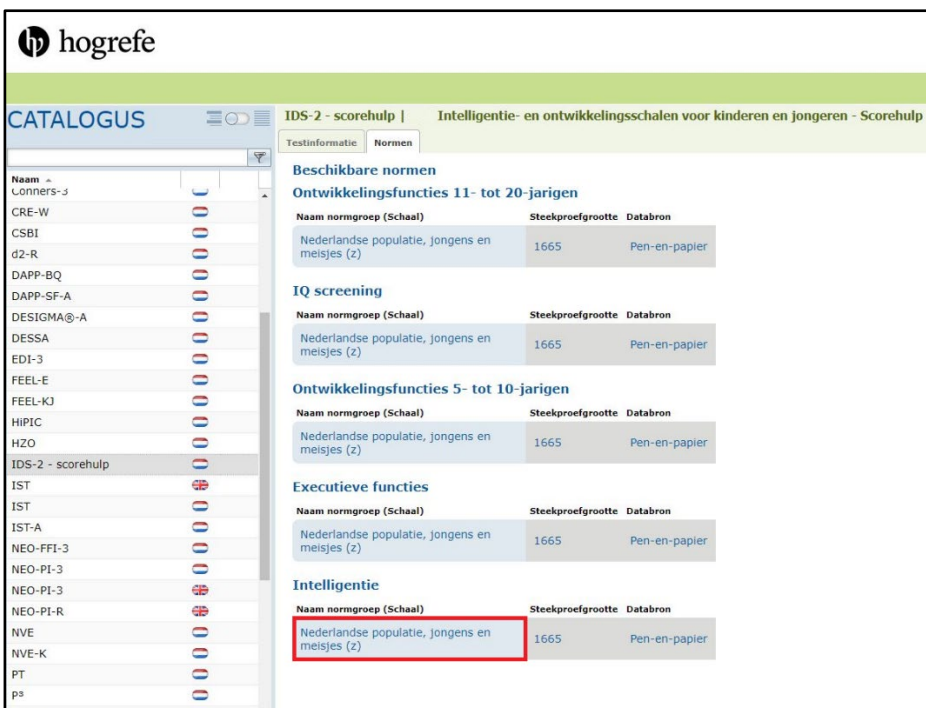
hogrefe

CATALOGUS

| Naam |
|---|
| Conners-3 |
| CRE-W |
| CSBI |
| d2-R |
| DAPP-BQ |
| DAPP-SF-A |
| DESIGMA®-A |
| DESSA |
| EDI-3 |
| FEEL-E |
| FEEL-KJ |
| HiPIC |
| HZO |
| IDS-2 - scorehulp |
| IST |
| IST |
| IST-A |
| NEO-FFI-3 |
| NEO-PI-3 |
| NEO-PI-3 |
| NEO-PI-R |
| NVE |
| NVE-K |
| PT |
| p3 |

IDS-2 - scorehulp | Intelligentie- en ontwikkelingsschalen voor kinderen en jongeren - Scorehulp

Testinformatie Normen

Beschikbare normen

Ontwikkelingsfuncties 11- tot 20-jarigen

| Naam normgroep (Schaal) | Steekproefgrootte | Databron |
|---|---|---|
| Nederlandse populatie, jongens en meisjes (z) | 1665 | Pen-en-papier |

IQ screening

| Naam normgroep (Schaal) | Steekproefgrootte | Databron |
|---|---|---|
| Nederlandse populatie, jongens en meisjes (z) | 1665 | Pen-en-papier |

Ontwikkelingsfuncties 5- tot 10-jarigen

| Naam normgroep (Schaal) | Steekproefgrootte | Databron |
|---|---|---|
| Nederlandse populatie, jongens en meisjes (z) | 1665 | Pen-en-papier |

Executieve functies

| Naam normgroep (Schaal) | Steekproefgrootte | Databron |
|---|---|---|
| Nederlandse populatie, jongens en meisjes (z) | 1665 | Pen-en-papier |

Intelligentie

| Naam normgroep (Schaal) | Steekproefgrootte | Databron |
|---|---|---|
| Nederlandse populatie, jongens en meisjes (z) | 1665 | Pen-en-papier |